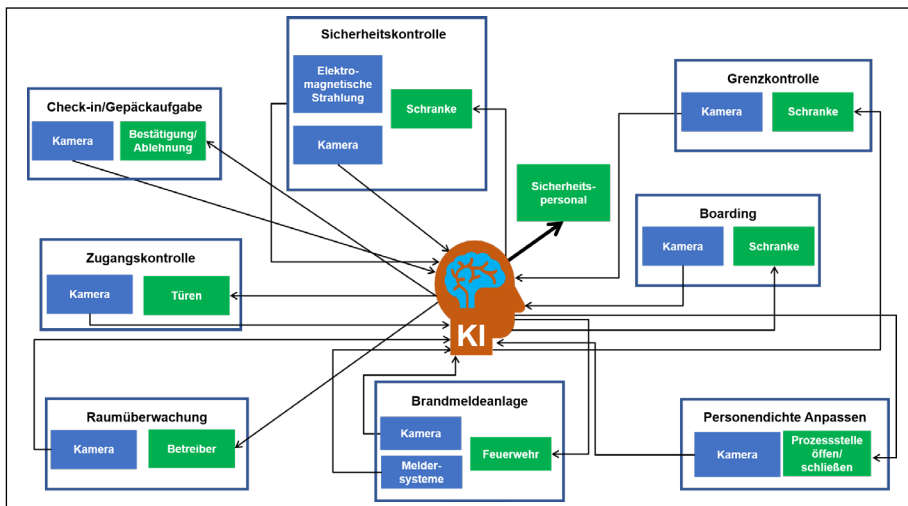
Sicherheitskontrolle

Elektromagnetische Strahlung

Schranke

Kamera

Check-in/Gepäckaufgabe

Kamera

Bestätigung/ Ablehnung

Grenzkontrolle

Kamera

Schranke

Sicherheitspersonal

Boarding

Kamera

Schranke

Zugangskontrolle

Kamera

Türen

KI

Raumüberwachung

Kamera

Betreiber

Brandmeldeanlage

Kamera

Meldersysteme

Feuerwehr

Personendichte Anpassen

Kamera

Prozessstelle öffen/ schließen